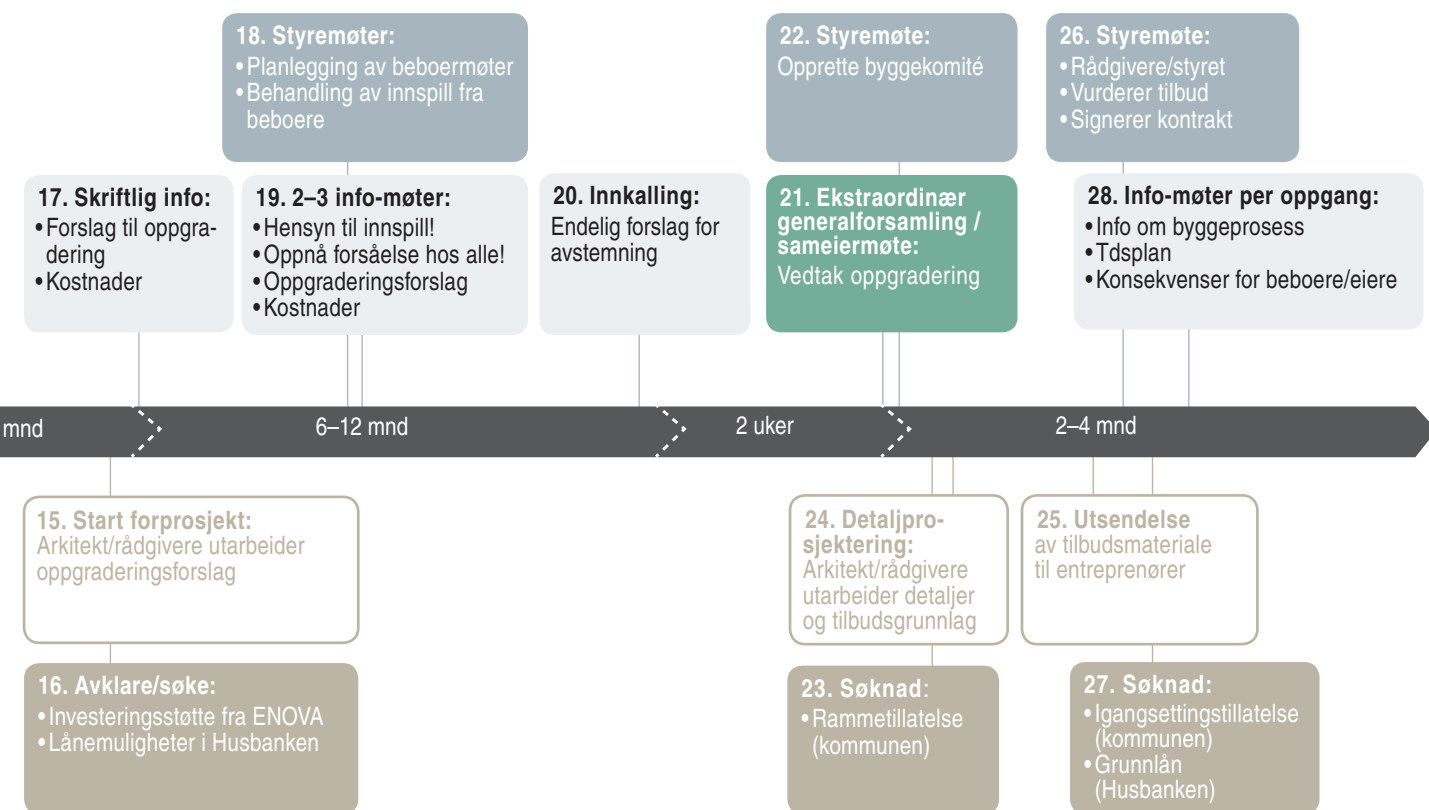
18. Styremøter:
•Planlegging av beboermøter
•Behandling av innspill fra beboere

22. Styremøte:
Opprette byggekomité

26. Styremøte:
•Rådgivere/styret
•Vurderer tilbud
•Signerer kontrakt

17. Skriftlig info:
•Forslag til oppgradering
•Kostnader

19. 2–3 info-møter:
•Hensyn til innspill!
•Oppnå forsåelse hos alle!
•Oppgraderingsforslag
•Kostnader

20. Innkalling:
Endelig forslag for avstemning

21. Ekstraordinær generalforsamling / sameiermøte:
Vedtak oppgradering

28. Info-møter per oppgang:
•Info om byggeprosess
•Tdsplan
•Konsekvenser for beboere/eiere

mnd

6–12 mnd

2 uker

2–4 mnd

15. Start forprosjekt:
Arkitekt/rådgivere utarbeider oppgraderingsforslag

24. Detaljprosjektering:
Arkitekt/rådgivere utarbeider detaljer og tilbudsgrunnlag

25. Utsendelse
av tilbudsmateriale til entreprenører

16. Avklare/søke:
•Investeringsstøtte fra ENOVA
•Lånemuligheter i Husbanken

23. Søknad:
•Rammetillatelse (kommunen)

27. Søknad:
•Igangsettingstillatelse (kommunen)
•Grunnlån (Husbanken)